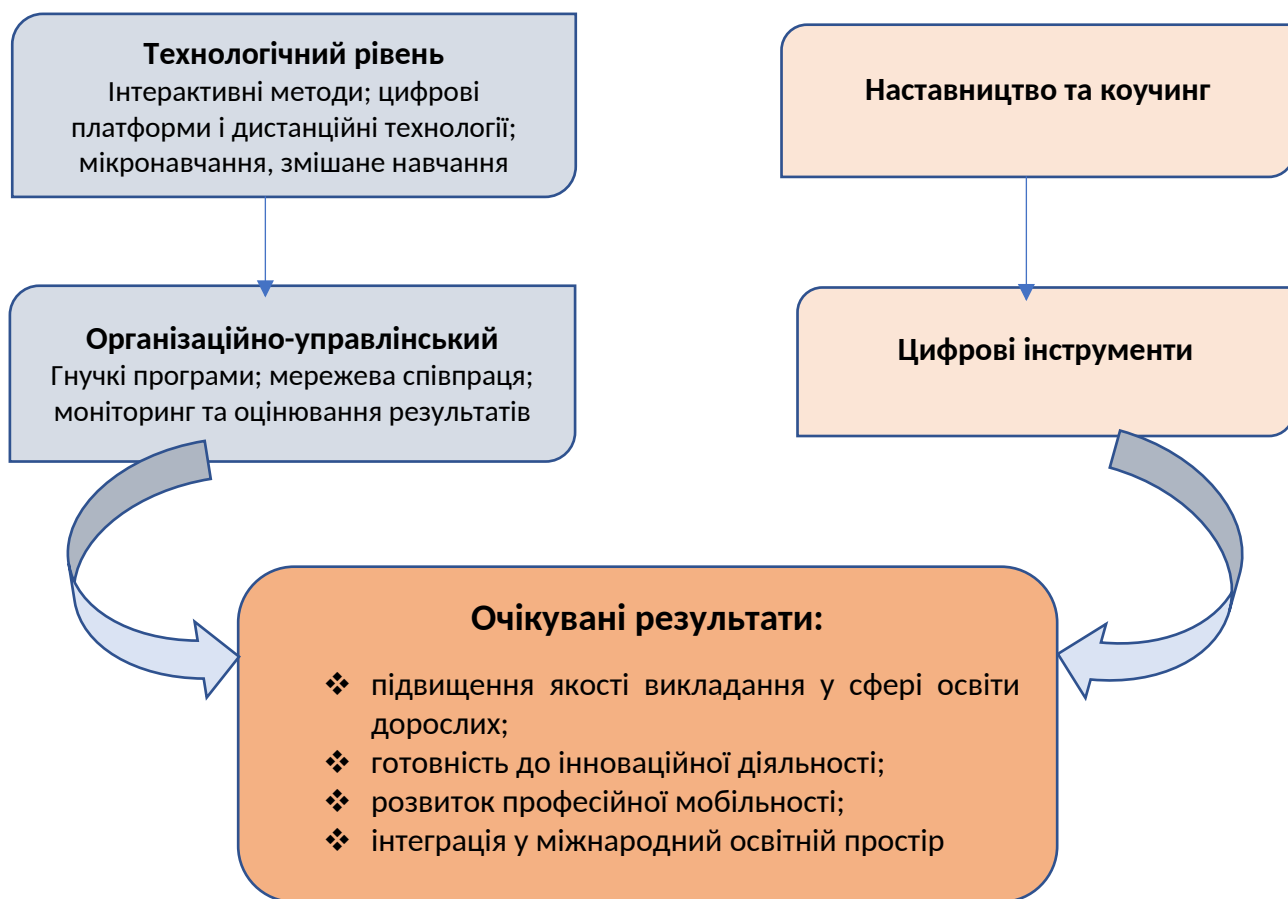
**Технологічний рівень**
Інтерактивні методи; цифрові платформи і дистанційні технології; мікронавчання, змішане навчання

**Наставництво та коучинг**

**Організаційно-управлінський**
Гнучкі програми; мережева співпраця; моніторинг та оцінювання результатів

**Цифрові інструменти**

**Очікувані результати:**

❖ підвищення якості викладання у сфері освіти дорослих;
❖ готовність до інноваційної діяльності;
❖ розвиток професійної мобільності;
❖ інтеграція у міжнародний освітній простір